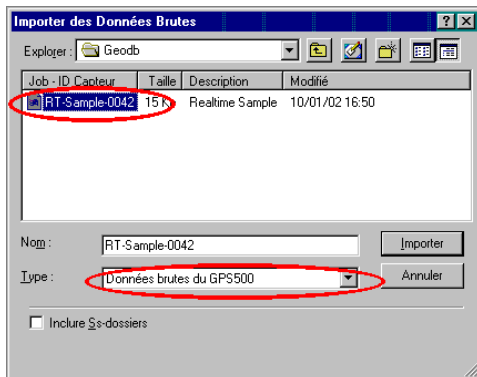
Importer des Données Brutes

Explorer : Geodb

| Job - ID Capteur | Taille | Description | Modifié |
|---|---|---|---|
| RT-Sample-0042 | 15 K | Realtime Sample | 10/01/02 16:50 |

Nom : RT-Sample-0042

Importer

Type : Données brutes du GPS500

Annuler

Inclure Ss-dossiers